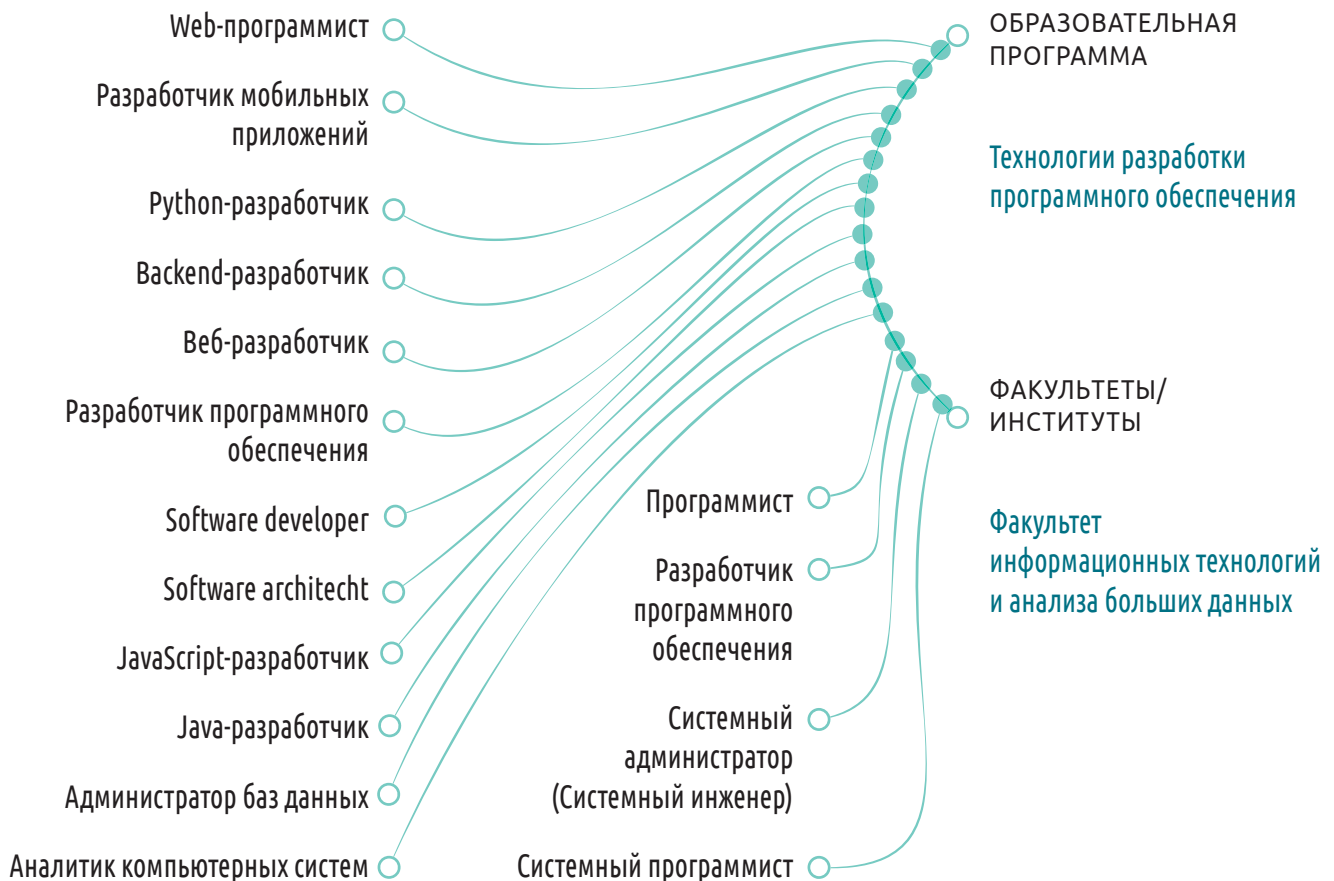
Web-программист

Разработчик мобильных приложений

Python-разработчик

Backend-разработчик

Веб-разработчик

Разработчик программного обеспечения

Software developer

Software architecht

JavaScript-разработчик

Java-разработчик

Администратор баз данных

Аналитик компьютерных систем

ОБРАЗОВАТЕЛЬНАЯ ПРОГРАММА

Технологии разработки программного обеспечения

ФАКУЛЬТЕТЫ/ ИНСТИТУТЫ

Факультет информационных технологий и анализа больших данных

Программист

Разработчик программного обеспечения

Системный администратор (Системный инженер)

Системный программист